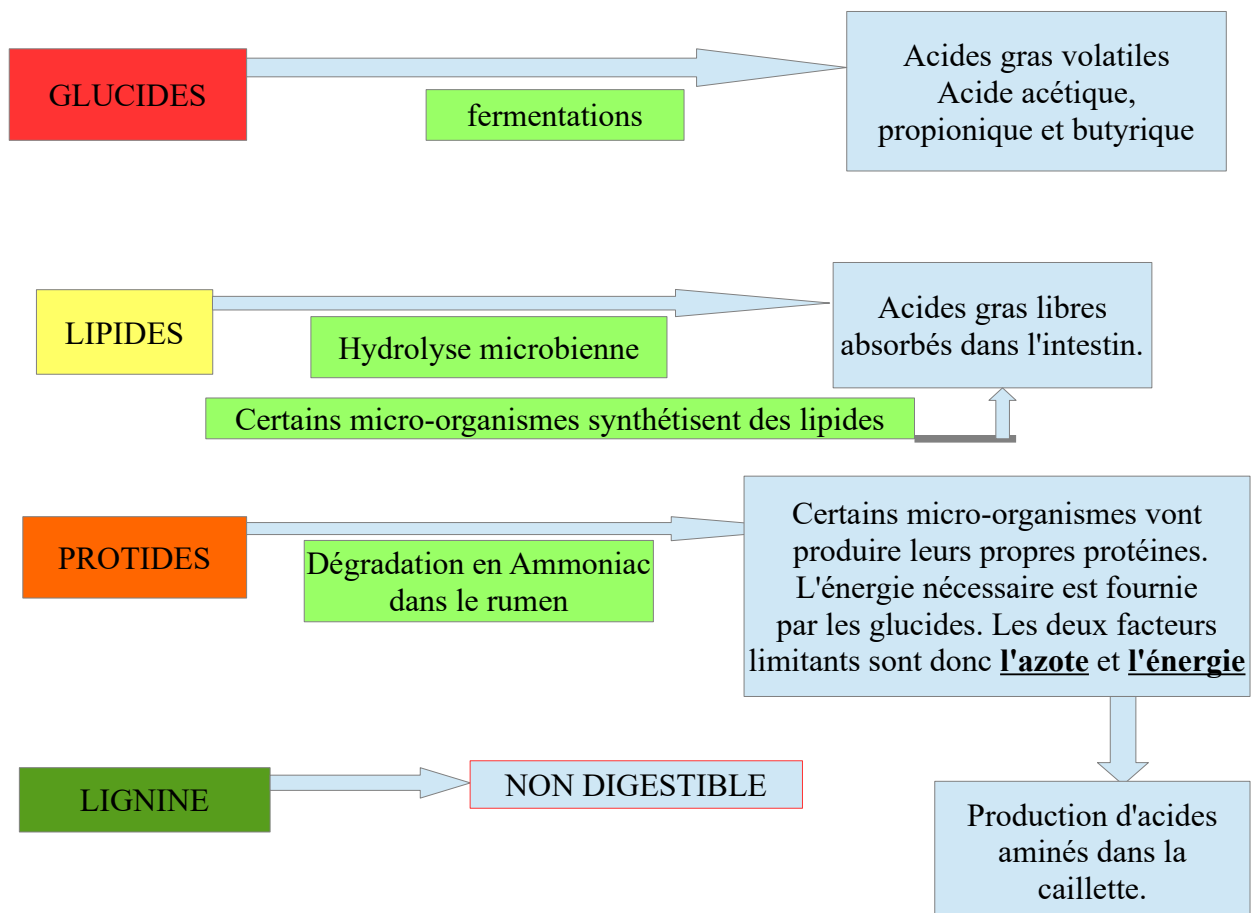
GLUCIDES

fermentations

Acides gras volatiles
Acide acétique, propionique et butyrique

LIPIDES

Hydrolyse microbienne

Acides gras libres absorbés dans l'intestin.

Certains micro-organismes synthétisent des lipides

PROTIDES

Dégradation en Ammoniac dans le rumen

Certains micro-organismes vont produire leurs propres protéines. L'énergie nécessaire est fournie par les glucides. Les deux facteurs limitants sont donc **l'azote** et **l'énergie**

Production d'acides aminés dans la caillette.

LIGNINE

NON DIGESTIBLE